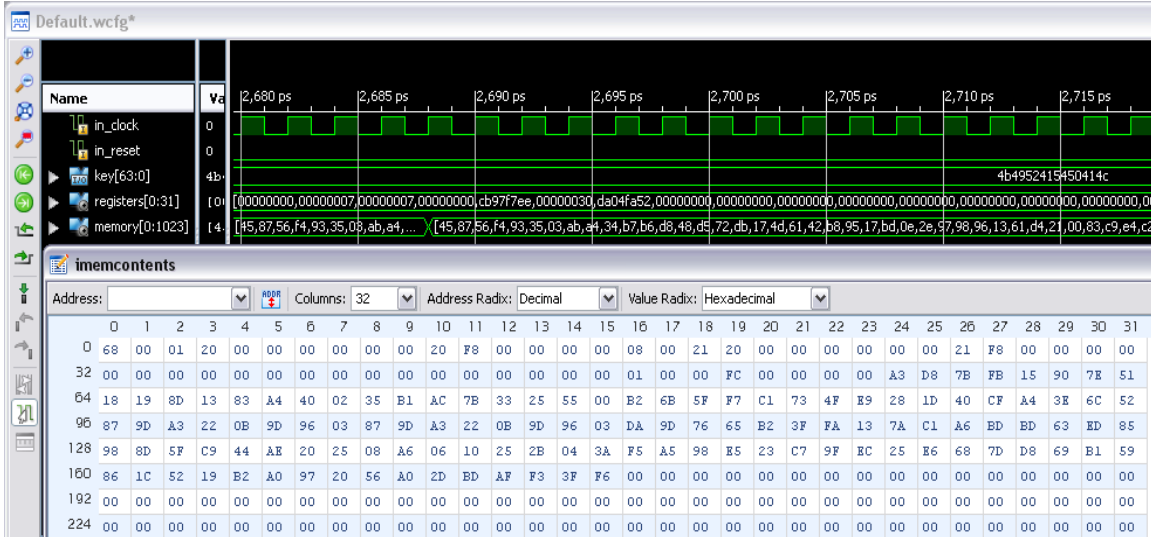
Default.wcfg*

Name | Va | 2,680 ps | 2,685 ps | 2,690 ps | 2,695 ps | 2,700 ps | 2,705 ps | 2,710 ps | 2,715 ps

in_clock 0
in_reset 0
key[63:0] 4b 4b4952415450414c
registers[0:31] [0 [00000000,00000007,00000007,00000000,cb97f7ee,00000030,da04fa52,00000000,00000000,00000000,00000000,00000000,00000000,00000000,0
memory[0:1023] [4 [45,87,56,f4,93,35,03,ab,a4,... [45,87,56,f4,93,35,03,ab,a4,34,b7,b6,d8,48,d9,72,db,17,4d,61,42,b8,95,17,bd,0e,2e,97,98,96,13,61,d4,21,00,83,c9,e4,c

imemcontents

Address: Columns: 32 Address Radix: Decimal Value Radix: Hexadecimal

| | 0 | 1 | 2 | 3 | 4 | 5 | 6 | 7 | 8 | 9 | 10 | 11 | 12 | 13 | 14 | 15 | 16 | 17 | 18 | 19 | 20 | 21 | 22 | 23 | 24 | 25 | 26 | 27 | 28 | 29 | 30 | 31 |
|---|---|---|---|---|---|---|---|---|---|---|---|---|---|---|---|---|---|---|---|---|---|---|---|---|---|---|---|---|---|---|---|---|
| 0 | 68 | 00 | 01 | 20 | 00 | 00 | 00 | 00 | 00 | 00 | 20 | F8 | 00 | 00 | 00 | 00 | 08 | 00 | 21 | 20 | 00 | 00 | 00 | 00 | 00 | 00 | 21 | F8 | 00 | 00 | 00 | 00 |
| 32 | 00 | 00 | 00 | 00 | 00 | 00 | 00 | 00 | 00 | 00 | 00 | 00 | 00 | 00 | 00 | 00 | 01 | 00 | 00 | FC | 00 | 00 | 00 | 00 | A3 | D8 | 7B | FB | 15 | 90 | 7E | 51 |
| 64 | 18 | 19 | 8D | 13 | 83 | A4 | 40 | 02 | 35 | B1 | AC | 7B | 33 | 25 | 55 | 00 | B2 | 6B | 5F | F7 | C1 | 73 | 4F | E9 | 28 | 1D | 40 | CF | A4 | 3E | 6C | 52 |
| 96 | 87 | 9D | A3 | 22 | 0B | 9D | 96 | 03 | 87 | 9D | A3 | 22 | 0B | 9D | 96 | 03 | DA | 9D | 76 | 65 | B2 | 3F | FA | 13 | 7A | C1 | A6 | BD | BD | 63 | ED | 85 |
| 128 | 98 | 8D | 5F | C9 | 44 | AE | 20 | 25 | 08 | A6 | 06 | 10 | 25 | 2B | 04 | 3A | F5 | A5 | 98 | E5 | 23 | C7 | 9F | EC | 25 | E6 | 68 | 7D | D8 | 69 | B1 | 59 |
| 160 | 86 | 1C | 52 | 19 | B2 | A0 | 97 | 20 | 56 | A0 | 2D | BD | AF | F3 | 3F | F6 | 00 | 00 | 00 | 00 | 00 | 00 | 00 | 00 | 00 | 00 | 00 | 00 | 00 | 00 | 00 | 00 |
| 192 | 00 | 00 | 00 | 00 | 00 | 00 | 00 | 00 | 00 | 00 | 00 | 00 | 00 | 00 | 00 | 00 | 00 | 00 | 00 | 00 | 00 | 00 | 00 | 00 | 00 | 00 | 00 | 00 | 00 | 00 | 00 | 00 |
| 224 | 00 | 00 | 00 | 00 | 00 | 00 | 00 | 00 | 00 | 00 | 00 | 00 | 00 | 00 | 00 | 00 | 00 | 00 | 00 | 00 | 00 | 00 | 00 | 00 | 00 | 00 | 00 | 00 | 00 | 00 | 00 | 00 |